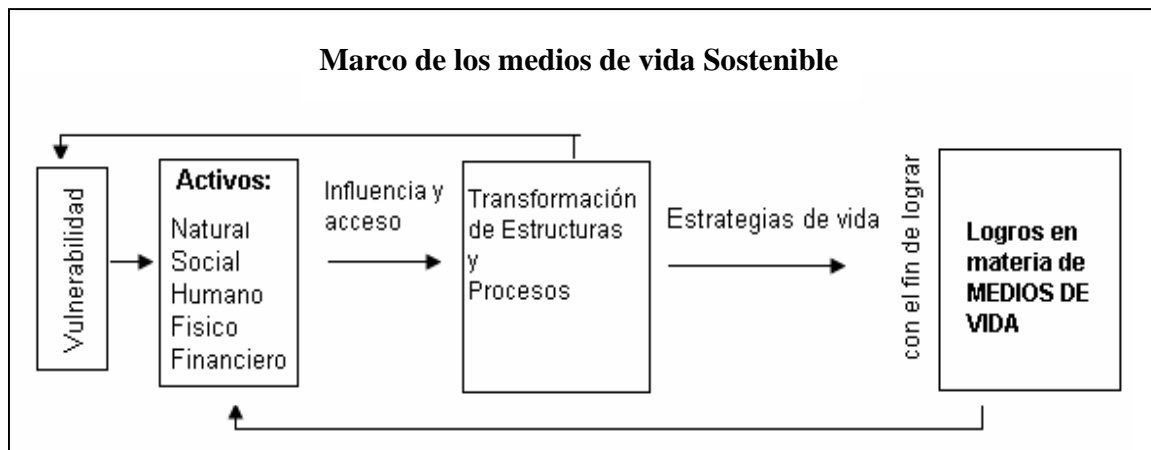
Marco de los medios de vida Sostenible

Vulnerabilidad

Activos:
Natural
Social
Humano
Fisico
Financiero

Influencia y acceso

Transformación de Estructuras y Procesos

Estrategias de vida

con el fin de lograr

Logros en materia de MEDIOS DE VIDA